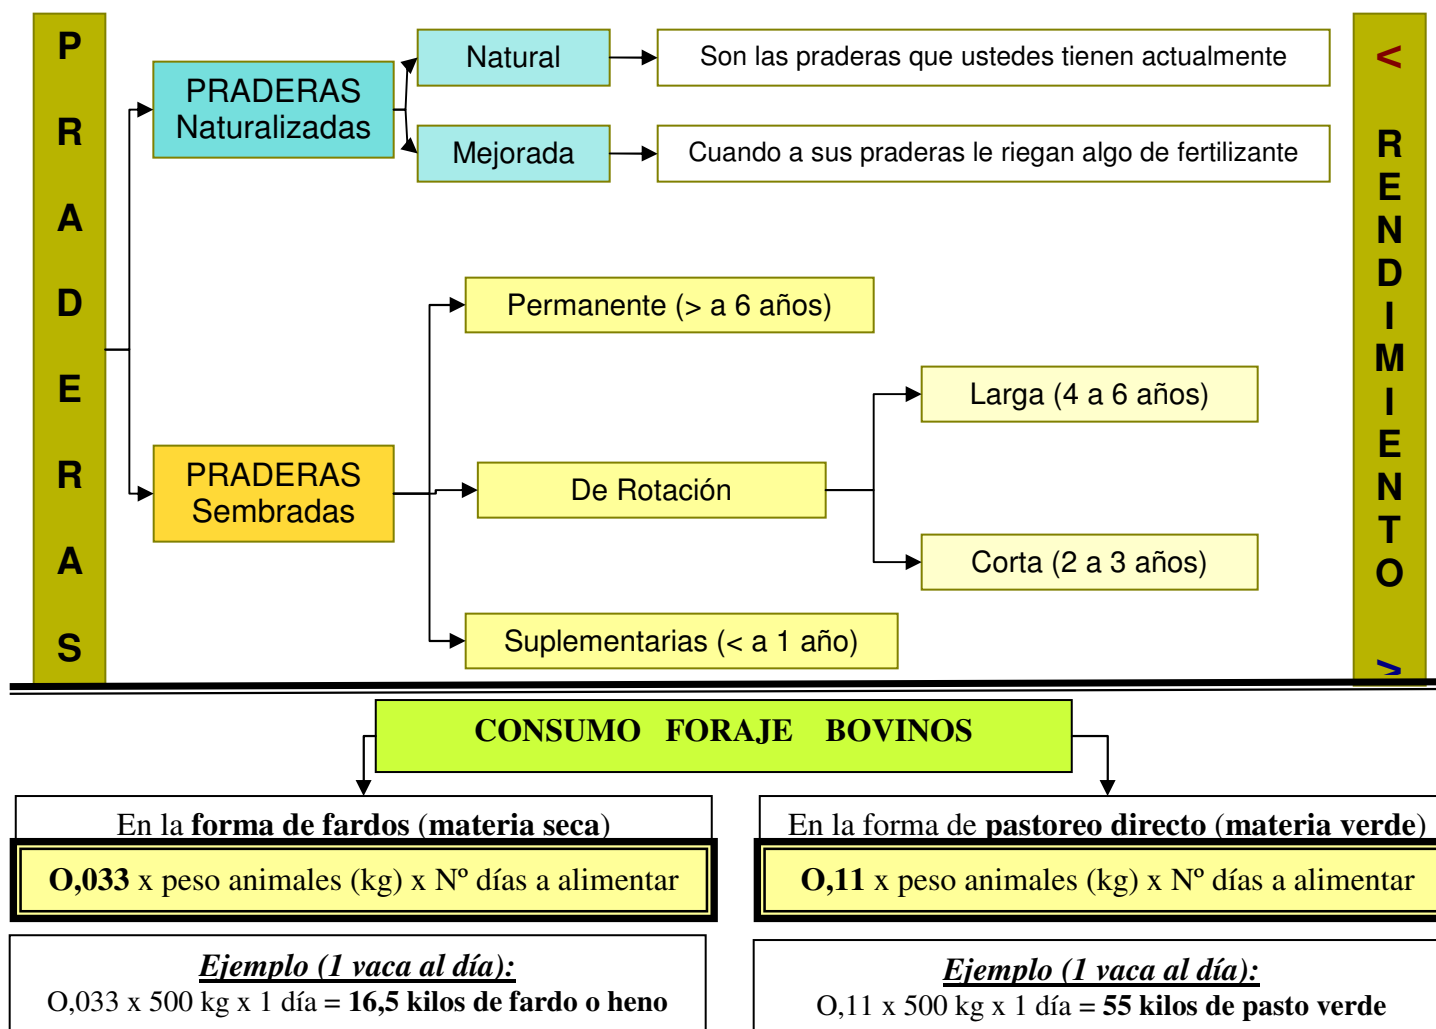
PRADERAS

PRADERAS Naturalizadas

Natural

Son las praderas que ustedes tienen actualmente

Mejorada

Cuando a sus praderas le riegan algo de fertilizante

PRADERAS Sembradas

Permanente (> a 6 años)

De Rotación

Larga (4 a 6 años)

Corta (2 a 3 años)

Suplementarias (< a 1 año)

< RENDIMIENTO >

CONSUMO FORAJE BOVINOS

En la **forma de fardos** (**materia seca**)

**O,033** x peso animales (kg) x Nº días a alimentar

***Ejemplo (1 vaca al día):***
O,033 x 500 kg x 1 día = **16,5 kilos de fardo o heno**

En la forma de **pastoreo directo** (**materia verde**)

**O,11** x peso animales (kg) x Nº días a alimentar

***Ejemplo (1 vaca al día):***
O,11 x 500 kg x 1 día = **55 kilos de pasto verde**